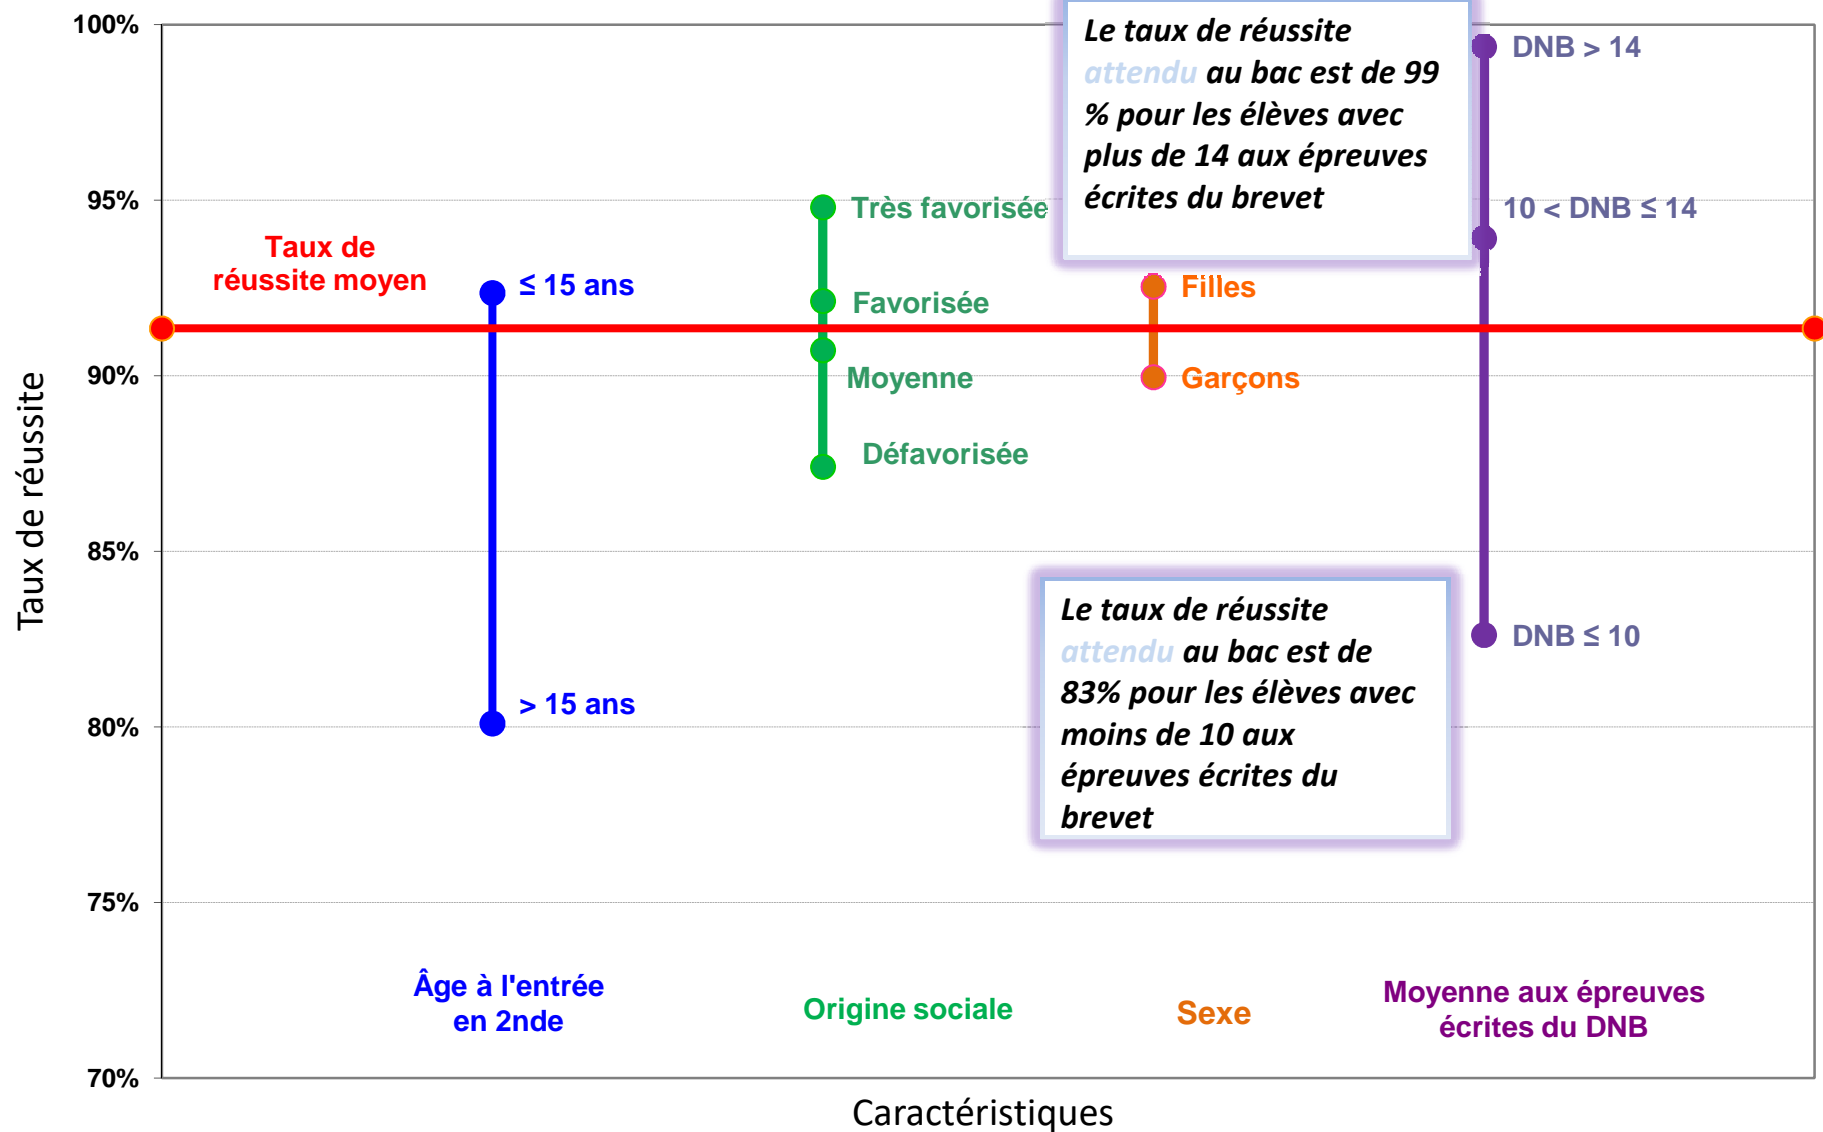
100%

95%

90%

85%

80%

75%

70%

Taux de réussite

Taux de réussite moyen

≤ 15 ans

> 15 ans

Très favorisée

Favorisée

Moyenne

Défavorisée

Le taux de réussite attendu au bac est de 99 % pour les élèves avec plus de 14 aux épreuves écrites du brevet

Filles

Garçons

DNB > 14

10 < DNB ≤ 14

DNB ≤ 10

Le taux de réussite attendu au bac est de 83% pour les élèves avec moins de 10 aux épreuves écrites du brevet

Âge à l'entrée en 2nde

Origine sociale

Sexe

Moyenne aux épreuves écrites du DNB

Caractéristiques